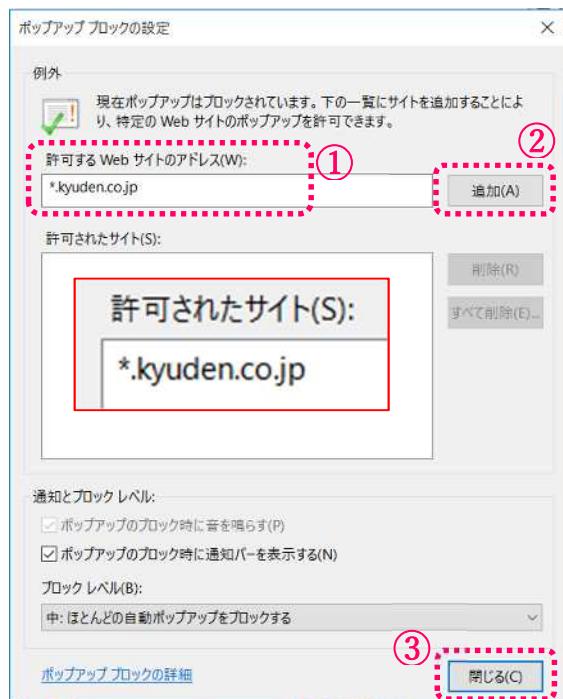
ポップアップ ブロックの設定

×

例外

現在ポップアップはブロックされています。下の一覧にサイトを追加することにより、特定の Web サイトのポップアップを許可できます。

①

②

許可する Web サイトのアドレス(W):

*.kyuden.co.jp

追加(A)

許可されたサイト(S):

削除(R)

許可されたサイト(S):

すべて削除(E)...

*.kyuden.co.jp

通知とブロック レベル:

☑ ポップアップのブロック時に音を鳴らす(P)

☑ ポップアップのブロック時に通知バーを表示する(N)

ブロック レベル(B):

中: ほとんどの自動ポップアップをブロックする

③

ポップアップ ブロックの詳細

閉じる(C)